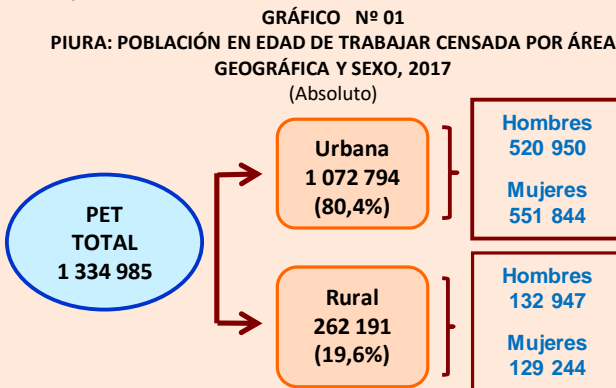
GRÁFICO Nº 01
PIURA: POBLACIÓN EN EDAD DE TRABAJAR CENSADA POR ÁREA GEOGRÁFICA Y SEXO, 2017
(Absoluto)

PET
TOTAL
1 334 985

Urbana
1 072 794
(80,4%)

Hombres
520 950

Mujeres
551 844

Rural
262 191
(19,6%)

Hombres
132 947

Mujeres
129 244